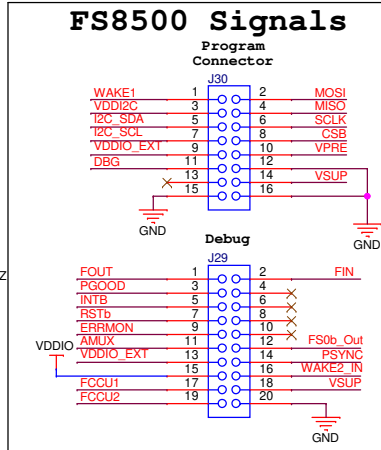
FS8500 Signals

Program Connector

J30

WAKE1 1 2 MOSI
VDDI2C 3 4 MISO
I2C_SDA 5 6 SCLK
I2C_SCL 7 8 CSB
VDDIO_EXT 9 10 VPRE
DBG 11 12
13 14 VSUP
15 16

GND

GND

Debug

J29

Z

FOUT 1 2 FIN
PGOOD 3 4
INTB 5 6
RSTb 7 8
ERRMON 9 10
AMUX 11 12 FS0b_Out
VDDIO
VDDIO_EXT 13 14 PSYNC
15 16 WAKE2_IN
FCCU1 17 18 VSUP
FCCU2 19 20

GND